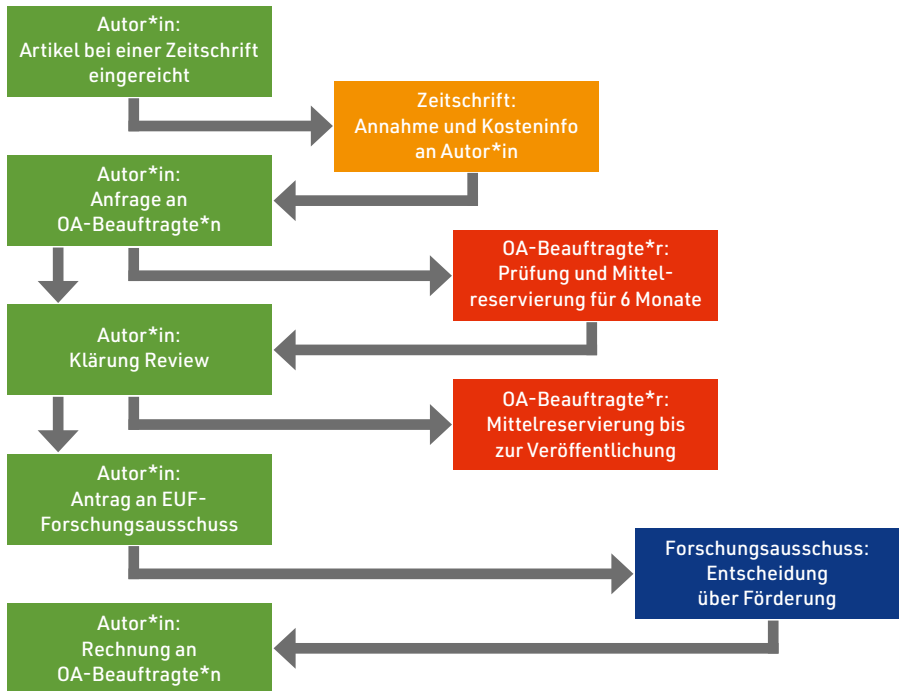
Autor*in:
Artikel bei einer Zeitschrift eingereicht

Zeitschrift:
Annahme und Kosteninfo an Autor*in

Autor*in:
Anfrage an OA-Beauftragte*n

OA-Beauftragte*r:
Prüfung und Mittelreservierung für 6 Monate

Autor*in:
Klärung Review

OA-Beauftragte*r:
Mittelreservierung bis zur Veröffentlichung

Autor*in:
Antrag an EUF-Forschungsausschuss

Forschungsausschuss:
Entscheidung über Förderung

Autor*in:
Rechnung an OA-Beauftragte*n